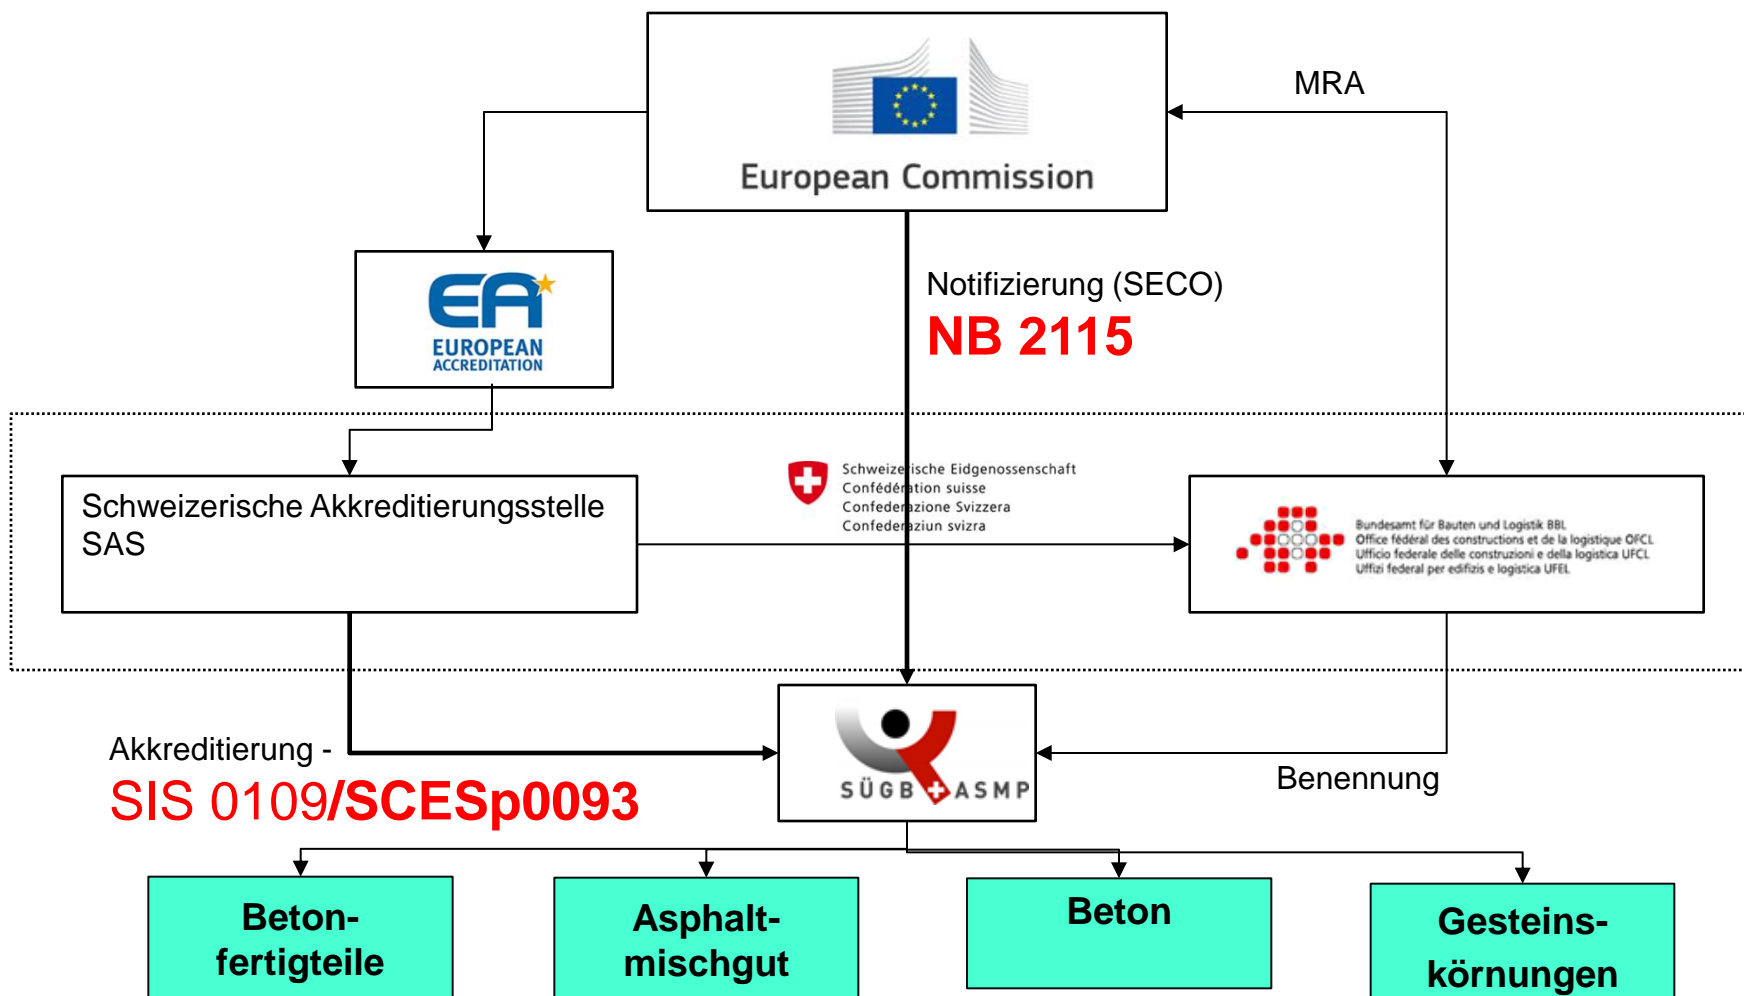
European Commission

MRA

EA
EUROPEAN
ACCREDITATION

Notifizierung (SECO)
NB 2115

Schweizerische Akkreditierungsstelle SAS

Schweizerische Eidgenossenschaft
Confédération suisse
Confederazione Svizzera
Confederaziun svizra

Bundesamt für Bauten und Logistik BBL
Office fédéral des constructions et de la logistique OFCL
Ufficio federale delle costruzioni e della logistica UFCL
Uffizi federal per edifizis e logistica UFEL

Akkreditierung -
SIS 0109/SCESp0093

SÜGB ASMP

Benennung

Beton-fertigteile

Asphalt-mischgut

Beton

Gesteins-körnungen